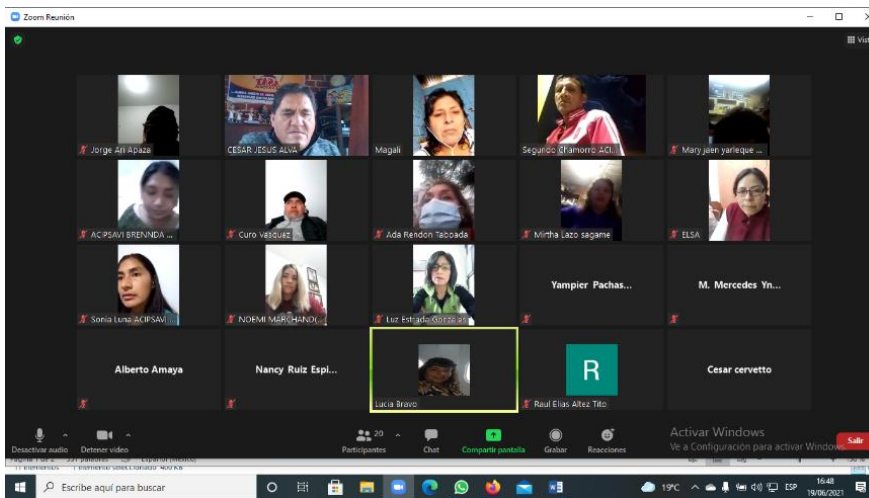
Zoom Reunión

Vist

Jorge Ari Apaza
CESAR JESUS ALVA
Magali
Segundo Chamorro ACI...
Mary jeen yarleque ...
ACIPSAVI BRENNDA ...
Curo Vasquez
Ada Rendon Taboada
Mirtha Lazo sagame
ELSA
Sonia Luna ACIPSAVI...
NOEMI MARCHAND(...
Luz Estrada Gonzales
Yampier Pachas...
M. Mercedes Yn...
Alberto Amaya
Nancy Ruiz Espi...
Lucia Bravo
R
Raul Elias Altez Tito
Cesar cervetto

Desactivar audio
Detener video
20
Participantes
Chat
Compartir pantalla
Grabar
Reacciones
Activar Windows
Ve a Configuración para activar Windows.
Salir

Escribe aquí para buscar
19°C
ESP
16:48
19/06/2021